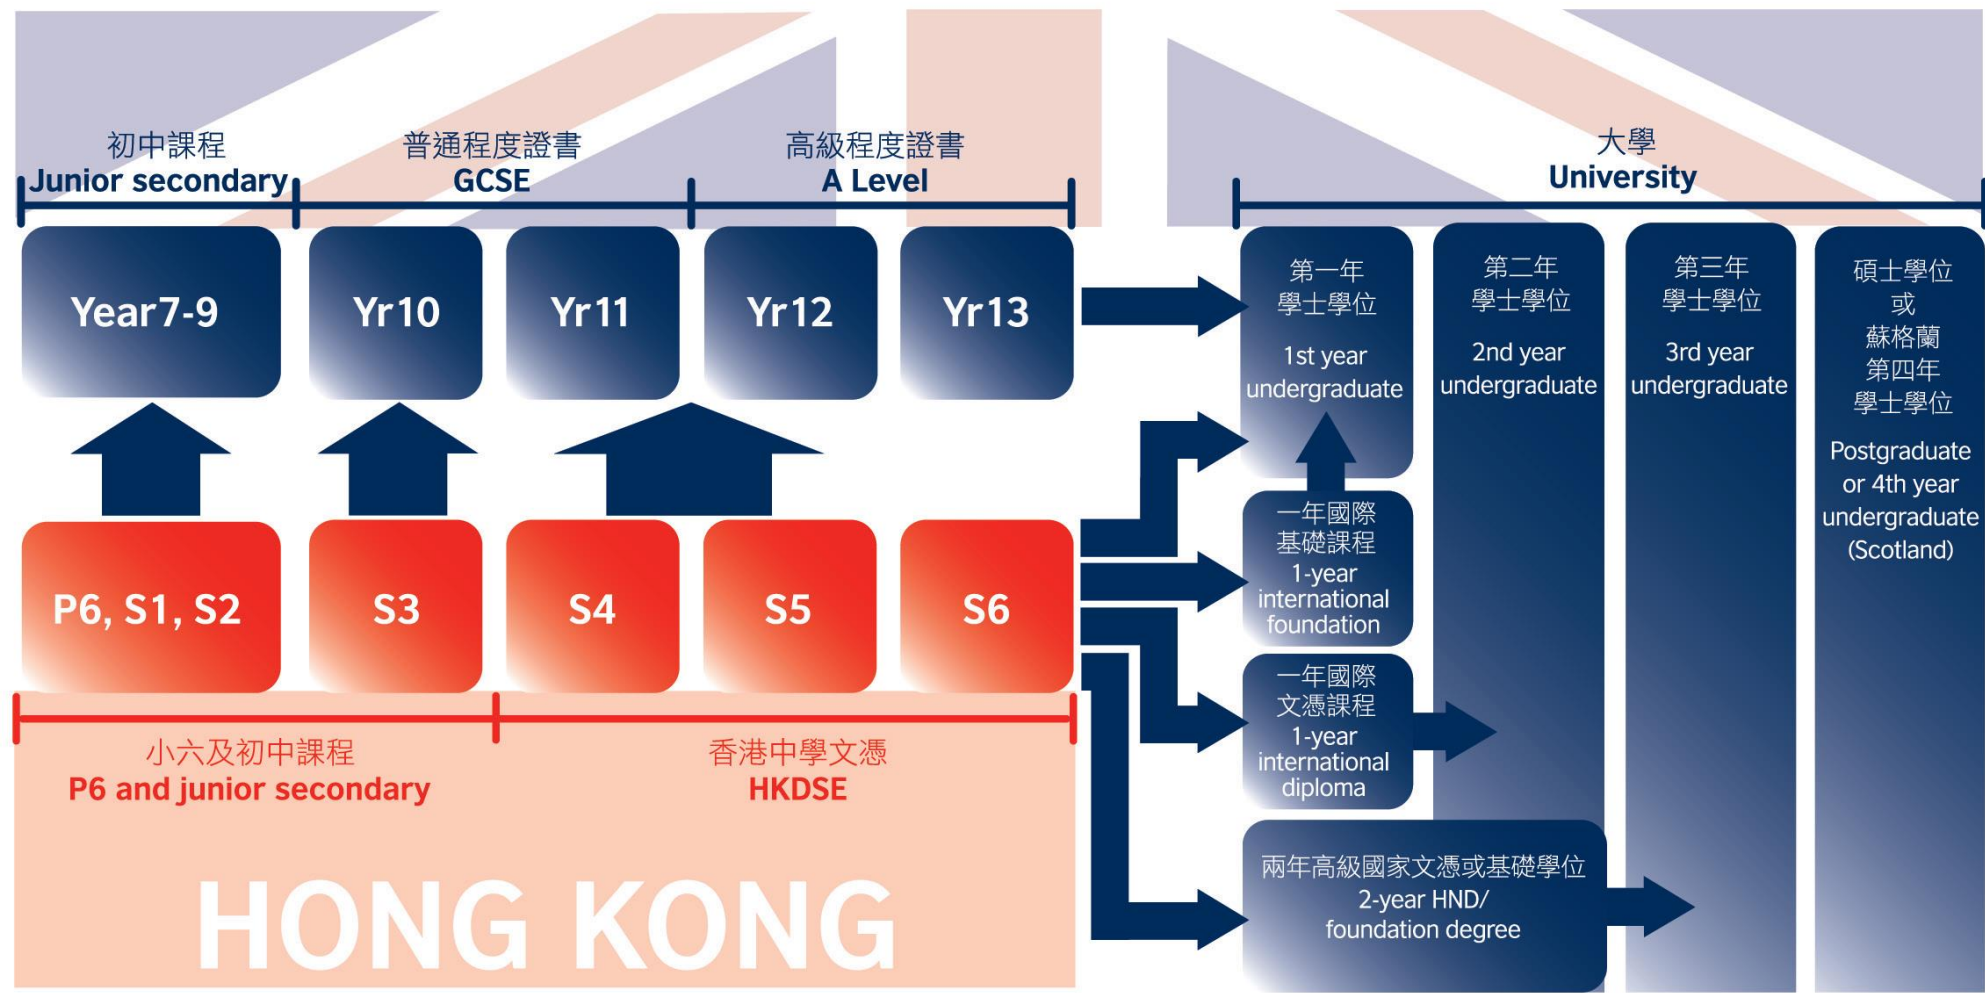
初中課程
Junior secondary

普通程度證書
GCSE

高級程度證書
A Level

大學
University

Year7-9

Yr10

Yr11

Yr12

Yr13

第一年
學士學位
1st year undergraduate

第二年
學士學位
2nd year undergraduate

第三年
學士學位
3rd year undergraduate

碩士學位
或
蘇格蘭
第四年
學士學位
Postgraduate or 4th year undergraduate (Scotland)

一年國際
基礎課程
1-year international foundation

一年國際
文憑課程
1-year international diploma

兩年高級國家文憑或基礎學位
2-year HND/ foundation degree

P6, S1, S2

S3

S4

S5

S6

小六及初中課程
P6 and junior secondary

香港中學文憑
HKDSE

HONG KONG